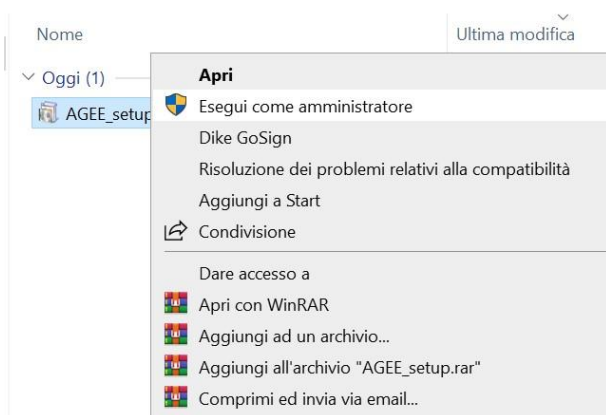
Nome

Ultima modifica

Oggi (1)

AGEE_setup

Apri

Esegui come amministratore

Dike GoSign

Risoluzione dei problemi relativi alla compatibilità

Aggiungi a Start

Condivisione

Dare accesso a

Apri con WinRAR

Aggiungi ad un archivio...

Aggiungi all'archivio "AGEE_setup.rar"

Comprimi ed invia via email...